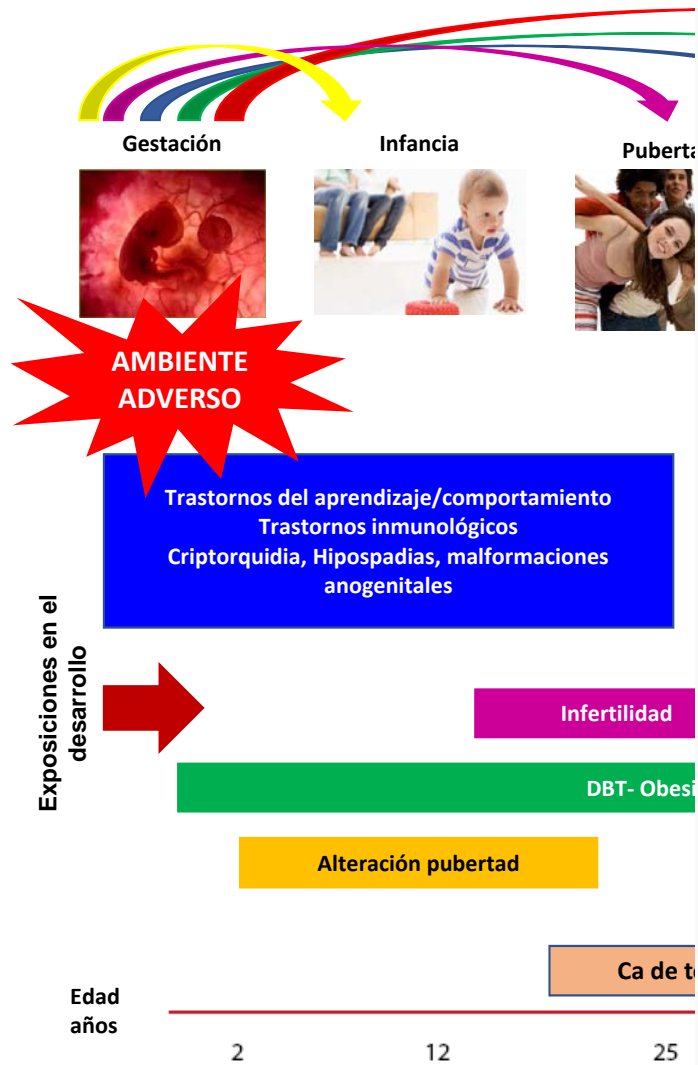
Gestación

Infancia

Puberta

AMBIENTE ADVERSO

Trastornos del aprendizaje/comportamiento
Trastornos inmunológicos
Criptorquidia, Hipospadias, malformaciones anogenitales

Exposiciones en el desarrollo

Infertilidad

DBT- Obesi

Alteración pubertad

Ca de te

Edad años

2

12

25